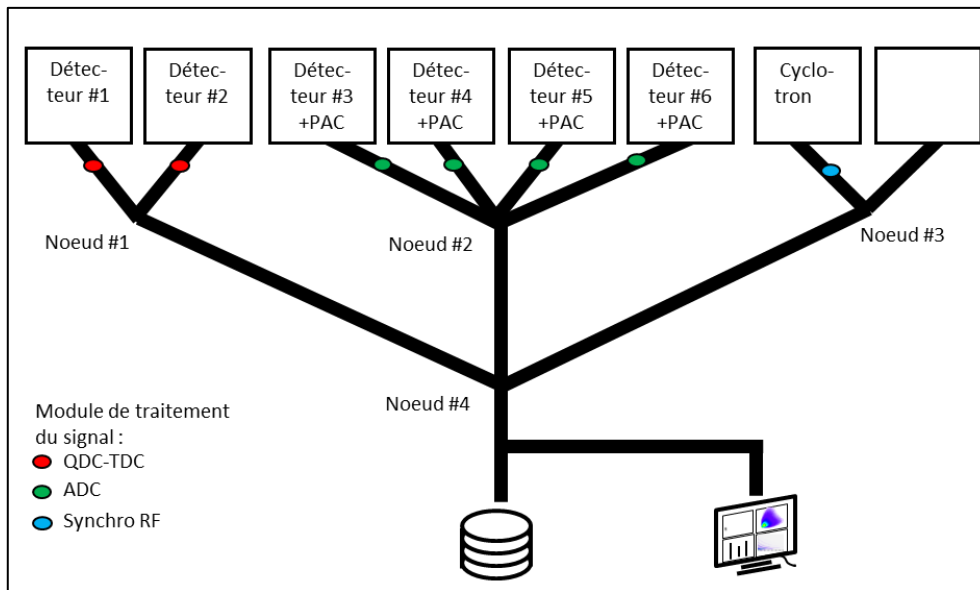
Détecteur #1

Détecteur #2

Détecteur #3 +PAC

Détecteur #4 +PAC

Détecteur #5 +PAC

Détecteur #6 +PAC

Cyclotron

Noeud #1

Noeud #2

Noeud #3

Noeud #4

Module de traitement du signal :
QDC-TDC
ADC
Synchro RF